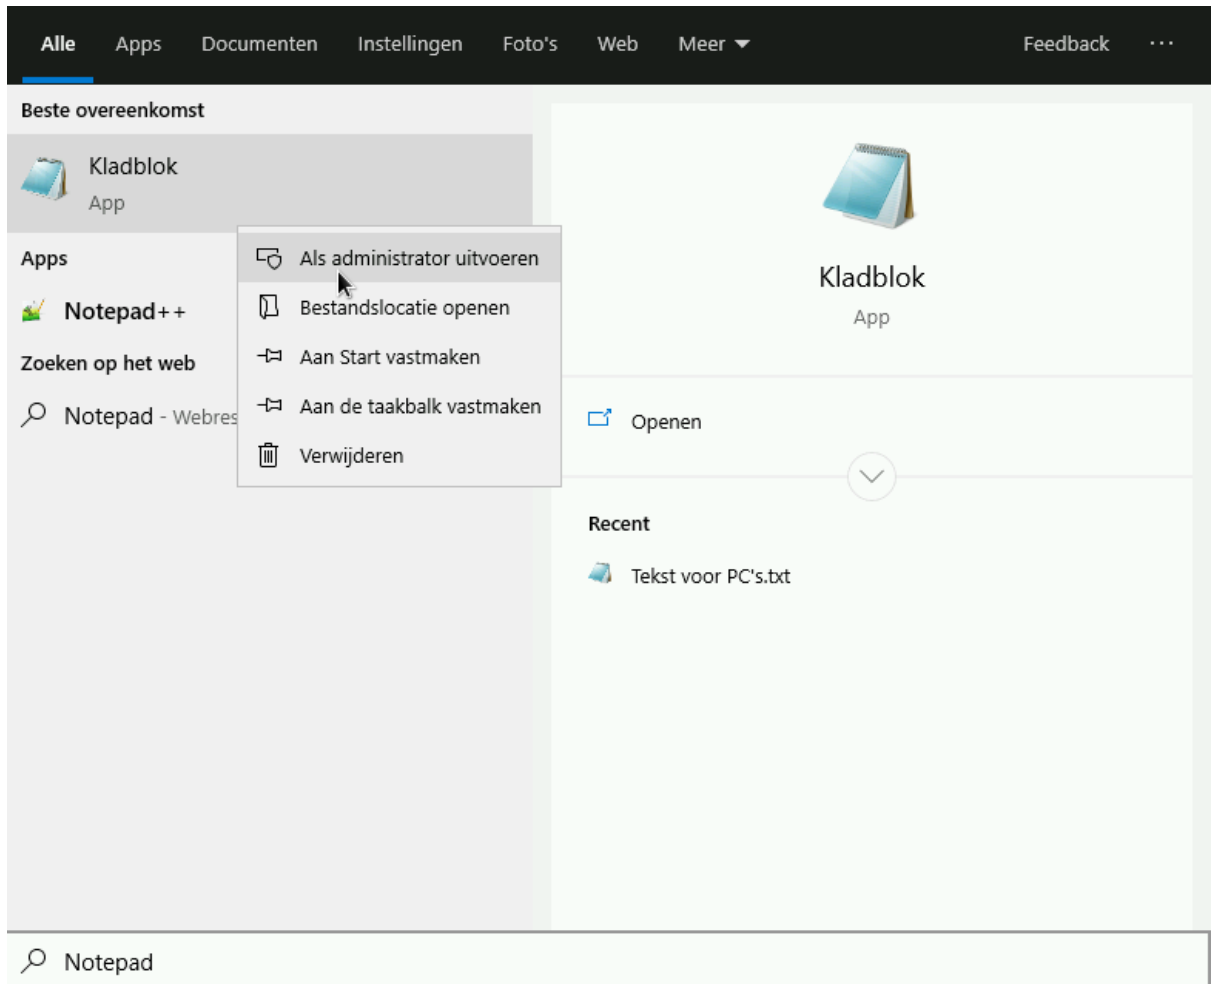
Alle Apps Documenten Instellingen Foto's Web Meer Feedback ···

Beste overeenkomst

Kladblok
App

Apps

Notepad++

Zoeken op het web

Notepad - Webres

Als administrator uitvoeren
Bestandslocatie openen
Aan Start vastmaken
Aan de taakbalk vastmaken
Verwijderen

Kladblok
App

Openen

Recent

Tekst voor PC's.txt

Notepad